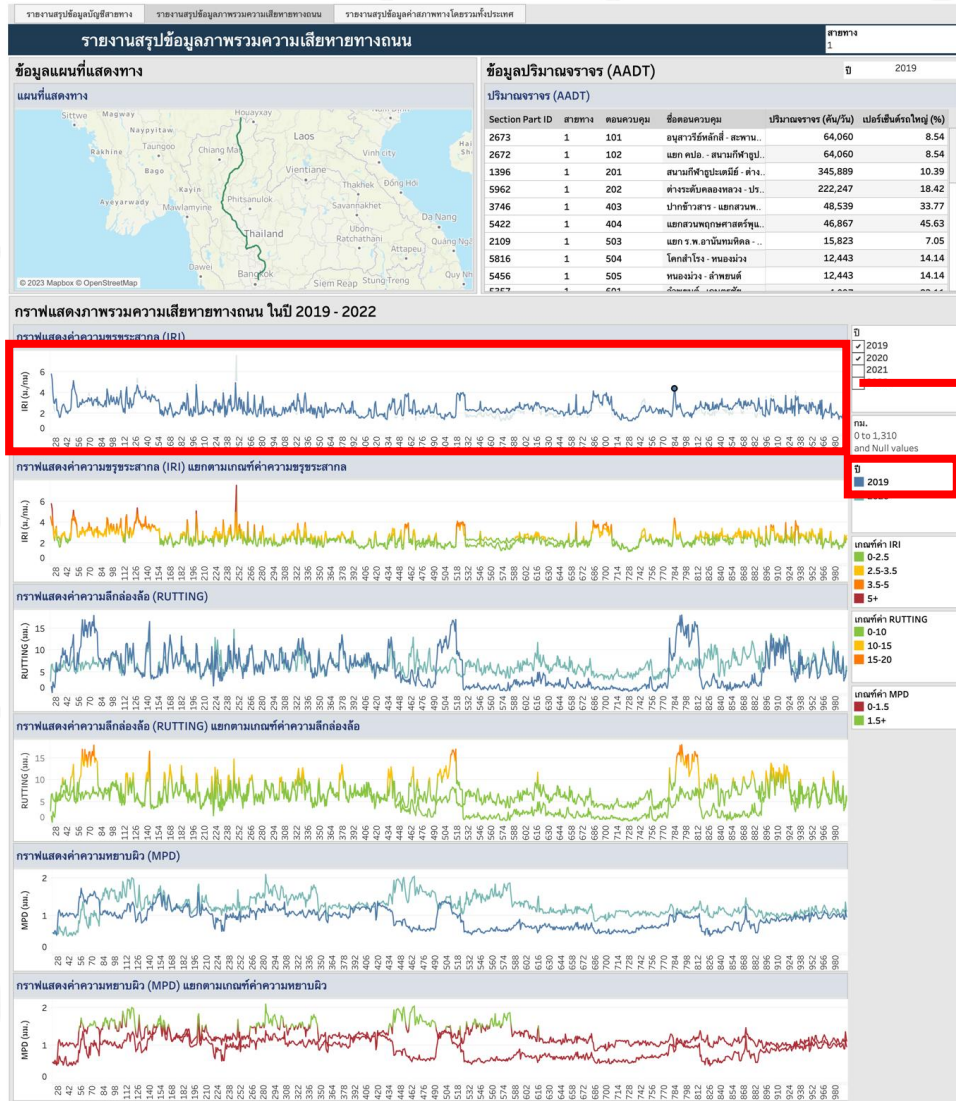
รายงานสรุปข้อมูลบัญชีสายทาง | รายงานสรุปข้อมูลภาพรวมความเสียหายทางถนน | รายงานสรุปข้อมูลค่าสภาพทางโดยรวมทั้งประเทศ

รายงานสรุปข้อมูลภาพรวมความเสียหายทางถนน

สายทาง
1

ข้อมูลแผนที่แสดงทาง

แผนที่แสดงทาง

Sittwe Magway Houayxay Naypyitaw Laos Taunggo Chiang Mai Vinh City Rakhine Bago Vientiane Thakhek Dong Hoi Kayin Phitsanulok Ayeyarwady Mawlamyine Savannakhet Da Nang Thailand Ubon Ratchathani Quang Ngai Attapeu Dawei Bangkok Siem Reap Stung Treng Quy Nh

© 2023 Mapbox © OpenStreetMap

ข้อมูลปริมาณจราจร (AADT)

ปี 2019

ปริมาณจราจร (AADT)

| Section Part ID | สายทาง | ตอนควบคุม | ชื่อตอนควบคุม | ปริมาณจราจร (คัน/วัน) | เปอร์เซ็นต์รถใหญ่ (%) |
|---|---|---|---|---|---|
| 2673 | 1 | 101 | อนุสาวรีย์หลักสี่ - สะพาน.. | 64,060 | 8.54 |
| 2672 | 1 | 102 | แยก คปอ. - สนามกีฬาธูป.. | 64,060 | 8.54 |
| 1396 | 1 | 201 | สนามกีฬาธูปะเตมีย์ - ต่าง.. | 345,889 | 10.39 |
| 5962 | 1 | 202 | ต่างระดับคลองหลวง - ปร.. | 222,247 | 18.42 |
| 3746 | 1 | 403 | ปากข้าวสาร - แยกสวนพ.. | 48,539 | 33.77 |
| 5422 | 1 | 404 | แยกสวนพฤกษศาสตร์พุแ.. | 46,867 | 45.63 |
| 2109 | 1 | 503 | แยก ร.พ.อานันทมหิดล - .. | 15,823 | 7.05 |
| 5816 | 1 | 504 | โคกสำโรง - หนองม่วง | 12,443 | 14.14 |
| 5456 | 1 | 505 | หนองม่วง - ลำพยนต์ | 12,443 | 14.14 |

กราฟแสดงภาพรวมความเสียหายทางถนน ในปี 2019 - 2022

กราฟแสดงค่าความขรุขระสากล (IRI)

ปี
2019
2020
2021

กม.
0 to 1,310
and Null values

ปี
2019

IRI (ม./กม.)

กราฟแสดงค่าความขรุขระสากล (IRI) แยกตามเกณฑ์ค่าความขรุขระสากล

เกณฑ์ค่า IRI
0-2.5
2.5-3.5
3.5-5
5+

กราฟแสดงค่าความลึกล่องล้อ (RUTTING)

เกณฑ์ค่า RUTTING
0-10
10-15
15-20

RUTTING (มม.)

เกณฑ์ค่า MPD
0-1.5
1.5+

กราฟแสดงค่าความลึกล่องล้อ (RUTTING) แยกตามเกณฑ์ค่าความลึกล่องล้อ

กราฟแสดงค่าความหยาบผิว (MPD)

MPD (มม.)

กราฟแสดงค่าความหยาบผิว (MPD) แยกตามเกณฑ์ค่าความหยาบผิว

28 42 56 70 84 98 112 126 140 154 168 182 196 210 224 238 252 266 280 294 308 322 336 350 364 378 392 406 420 434 448 462 476 490 504 518 532 546 560 574 588 602 616 630 644 658 672 686 700 714 728 742 756 770 784 798 812 826 840 854 868 882 896 910 924 938 952 966 980